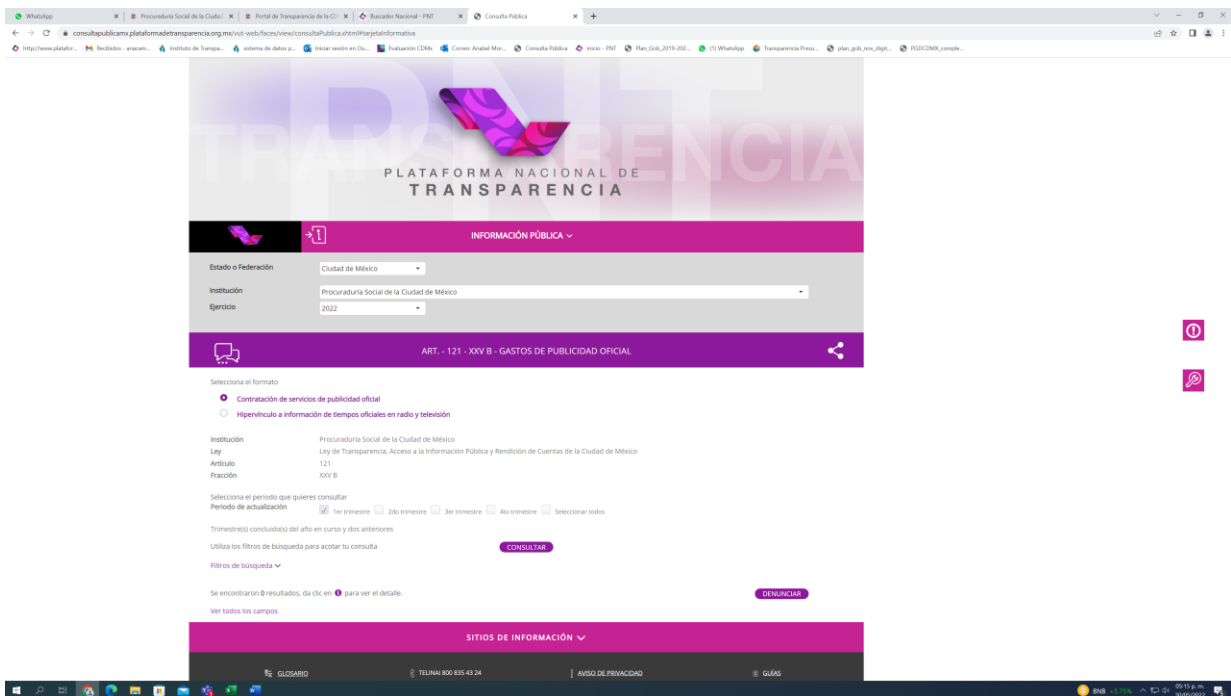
WhatsApp | Procuraduría Social de la Ciudad | Portal de Transparencia de la CD | Buscador Nacional - PNT | Consulta Pública

consultapublicamx.plataformadetransparencia.org.mx/vut-web/faces/view/consultaPublica.xhtml#tarjetaInformativa

http://www.platafor... Recibidos - anaacam... Instituto de Transpa... sistema de datos p... Iniciar sesión en Du... Evaluación CDMx Correo: Anabel Mor... Consulta Pública inicio - PNT Plan_Gob_2019-202... (1) WhatsApp Transparencia Presu... plan_gob_nov_digit... PGDCDMX_comple...

PNT
TRANSPARENCIA
PLATAFORMA NACIONAL DE
TRANSPARENCIA

INFORMACIÓN PÚBLICA

Estado o Federación
Ciudad de México
Institución
Procuraduría Social de la Ciudad de México
Ejercicio
2022

ART. - 121 - XXV B - GASTOS DE PUBLICIDAD OFICIAL

Selecciona el formato
Contratación de servicios de publicidad oficial
Hipervínculo a información de tiempos oficiales en radio y televisión

Institución Procuraduría Social de la Ciudad de México
Ley Ley de Transparencia, Acceso a la Información Pública y Rendición de Cuentas de la Ciudad de México
Artículo 121
Fracción XXV B

Selecciona el periodo que quieres consultar
Periodo de actualización
1er trimestre 2do trimestre 3er trimestre 4to trimestre Seleccionar todos

Trimestre(s) concluido(s) del año en curso y dos anteriores

Utiliza los filtros de búsqueda para acotar tu consulta
CONSULTAR

Filtros de búsqueda

Se encontraron 0 resultados, da clic en para ver el detalle.
DENUNCIAR

Ver todos los campos

SITIOS DE INFORMACIÓN

GLOSARIO
TELINAI 800 835 43 24
AVISO DE PRIVACIDAD
GUÍAS

BNB +5.75%
05:15 p. m.
30/05/2022